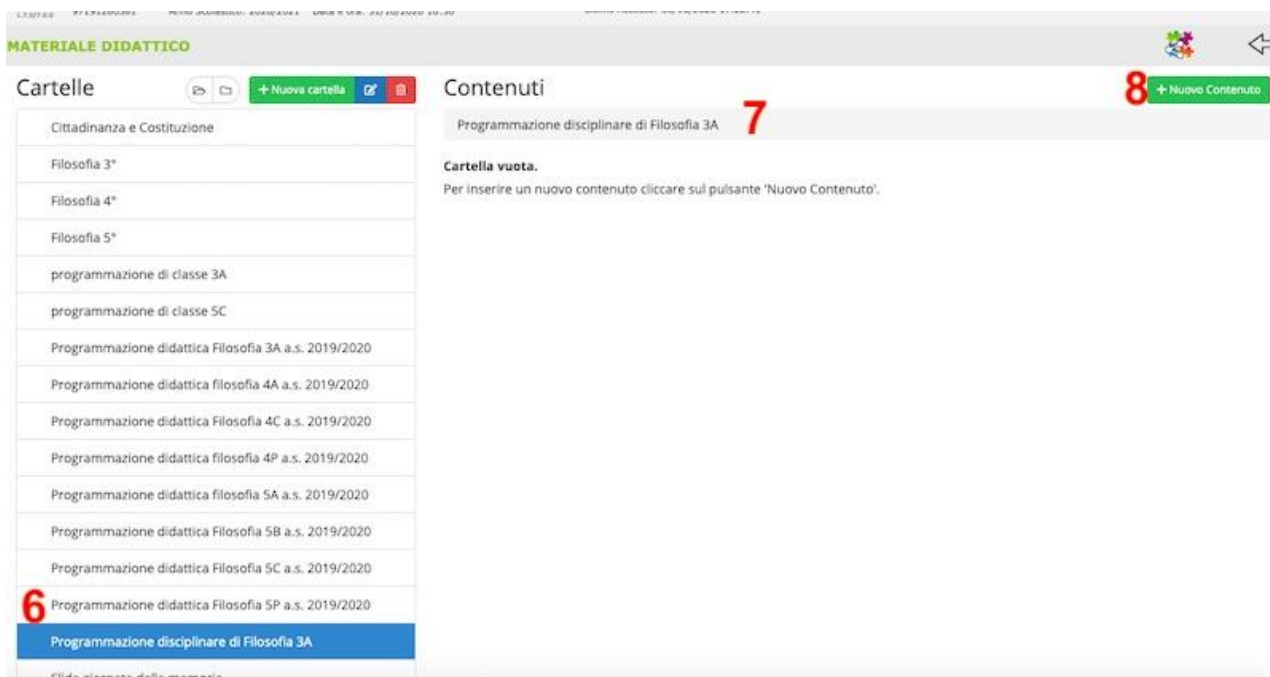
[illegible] Anno Scolastico: 2020/2021 Data e ora: 31/10/2020 10:30 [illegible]

MATERIALE DIDATTICO

Cartelle

+ Nuova cartella

Cittadinanza e Costituzione

Filosofia 3°

Filosofia 4°

Filosofia 5°

programmazione di classe 3A

programmazione di classe 5C

Programmazione didattica Filosofia 3A a.s. 2019/2020

Programmazione didattica filosofia 4A a.s. 2019/2020

Programmazione didattica Filosofia 4C a.s. 2019/2020

Programmazione didattica filosofia 4P a.s. 2019/2020

Programmazione didattica filosofia 5A a.s. 2019/2020

Programmazione didattica Filosofia 5B a.s. 2019/2020

Programmazione didattica Filosofia 5C a.s. 2019/2020

6 Programmazione didattica Filosofia 5P a.s. 2019/2020

Programmazione disciplinare di Filosofia 3A

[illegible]

Contenuti

8 + Nuovo Contenuto

Programmazione disciplinare di Filosofia 3A 7

Cartella vuota.
Per inserire un nuovo contenuto cliccare sul pulsante 'Nuovo Contenuto'.